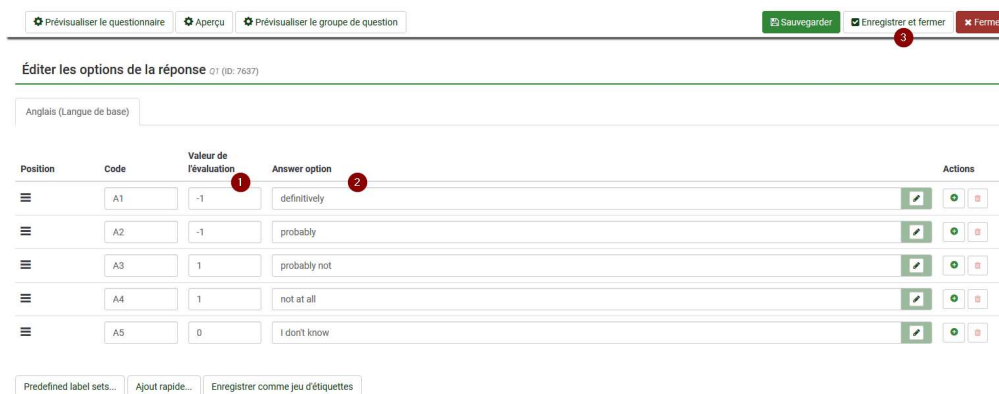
Prévisualiser le questionnaire | Aperçu | Prévisualiser le groupe de question

Sauvegarder | Enregistrer et fermer | Ferme

3

Éditer les options de la réponse Q1 (ID: 7637)

Anglais (Langue de base)

| Position | Code | Valeur de l'évaluation | Answer option | Actions |
|---|---|---|---|---|
| ≡ | A1 | -1 | definitively | |
| ≡ | A2 | -1 | probably | |
| ≡ | A3 | 1 | probably not | |
| ≡ | A4 | 1 | not at all | |
| ≡ | A5 | 0 | I don't know | |

1

2

Predefined label sets... | Ajout rapide... | Enregistrer comme jeu d'étiquettes